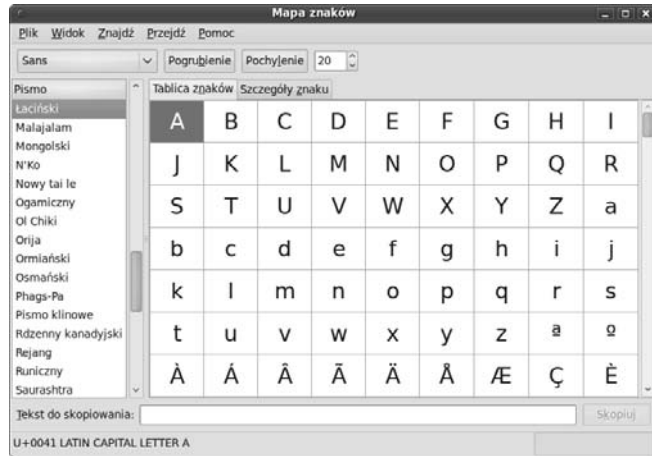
Mapa znaków

Plik Widok Znajdź Przejdź Pomoc

Sans
Pogrubienie Pochylenie 20

Pismo
Łaciński
Malajalam
Mongolski
N'Ko
Nowy tai le
Ogamiczny
Ol Chiki
Orija
Ormiański
Osmański
Phags-Pa
Pismo klinowe
Rdzenny kanadyjski
Rejang
Runiczny
Saurashtra

Tablica znaków Szczegóły znaku

| A | B | C | D | E | F | G | H | I |
|---|---|---|---|---|---|---|---|---|
| J | K | L | M | N | O | P | Q | R |
| S | T | U | V | W | X | Y | Z | a |
| b | c | d | e | f | g | h | i | j |
| k | l | m | n | o | p | q | r | s |
| t | u | v | w | x | y | z | ª | º |
| À | Á | Â | Ã | Ä | Å | Æ | Ç | È |

Tekst do skopiowania:
Skopiuj

U+0041 LATIN CAPITAL LETTER A